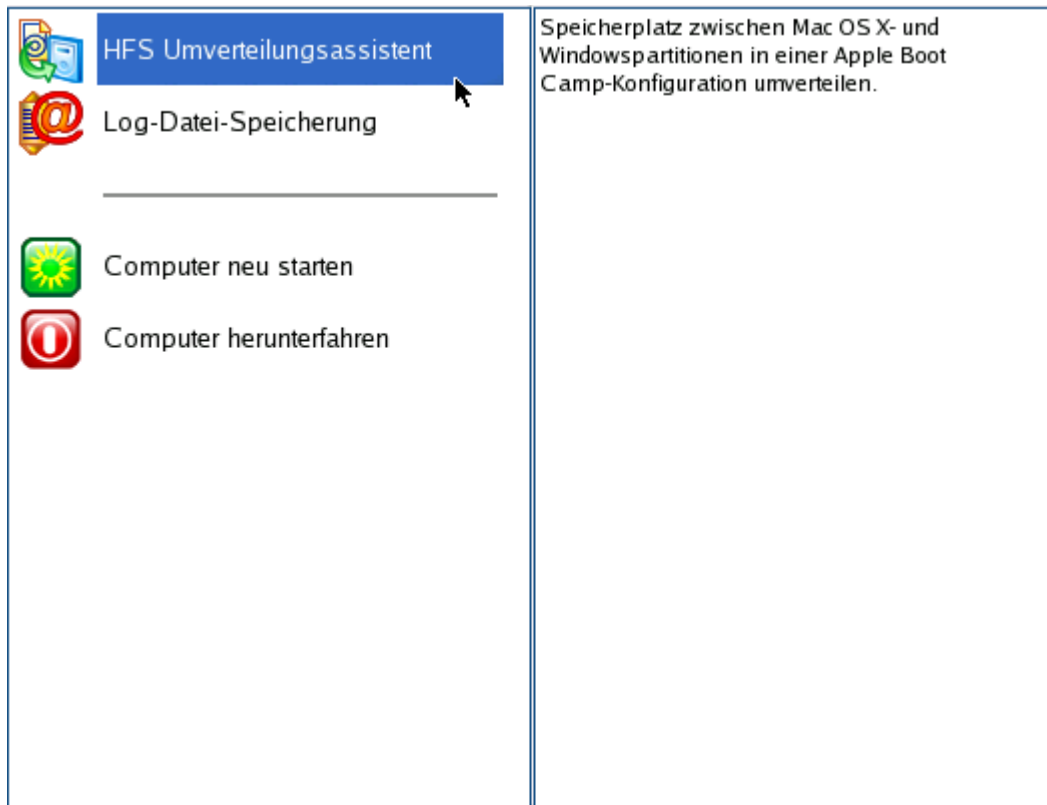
HFS Umverteilungsassistent

Log-Datei-Speicherung

Computer neu starten

Computer herunterfahren

Speicherplatz zwischen Mac OS X- und Windowspartitionen in einer Apple Boot Camp-Konfiguration umverteilen.